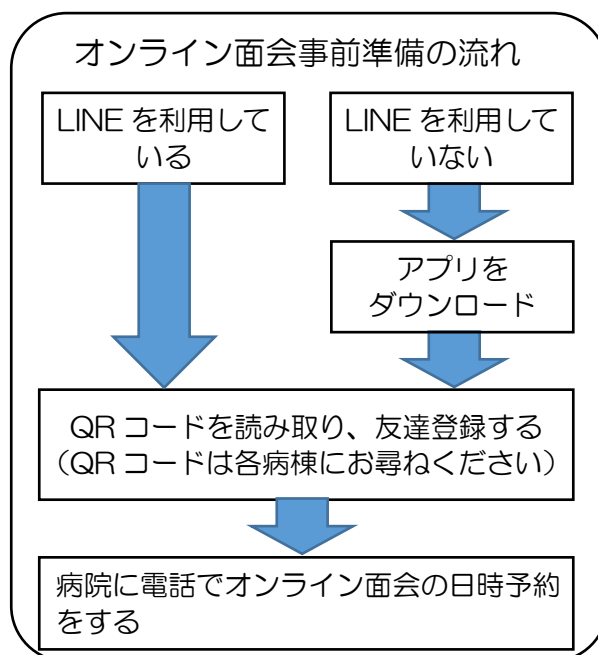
オンライン面会事前準備の流れ

LINE を利用している

LINE を利用していない

アプリをダウンロード

QR コードを読み取り、友達登録する
（QR コードは各病棟にお尋ねください）

病院に電話でオンライン面会の日時予約をする